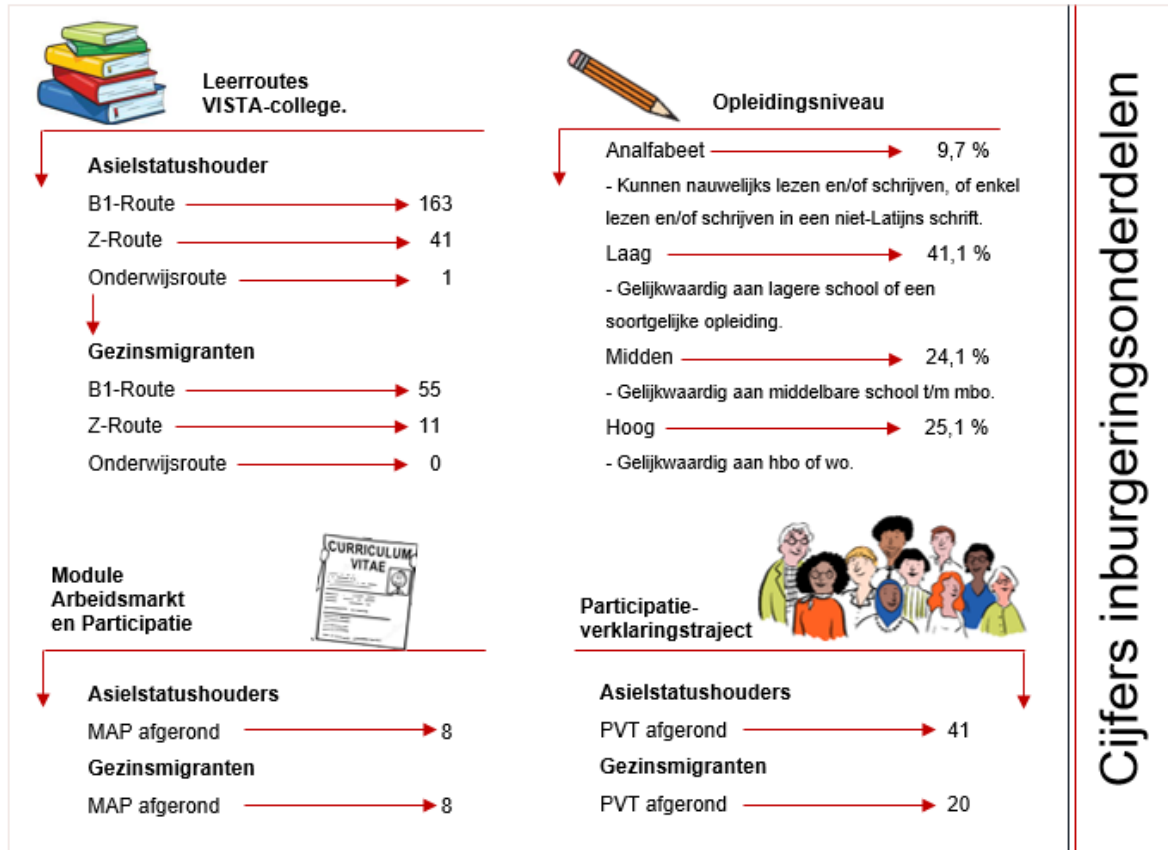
Leerroutes VISTA-college.

Asielstatushouder

B1-Route 163

Z-Route 41

Onderwijsroute 1

Gezinsmigranten

B1-Route 55

Z-Route 11

Onderwijsroute 0

Opleidingsniveau

Analfabeet 9,7 %

- Kunnen nauwelijks lezen en/of schrijven, of enkel lezen en/of schrijven in een niet-Latijns schrift.

Laag 41,1 %

- Gelijkwaardig aan lagere school of een soortgelijke opleiding.

Midden 24,1 %

- Gelijkwaardig aan middelbare school t/m mbo.

Hoog 25,1 %

- Gelijkwaardig aan hbo of wo.

CURRICULUM VITAE

Module Arbeidsmarkt en Participatie

Asielstatushouders

MAP afgerond 8

Gezinsmigranten

MAP afgerond 8

Participatie-verklaringstraject

Asielstatushouders

PVT afgerond 41

Gezinsmigranten

PVT afgerond 20

Cijfers inburgeringsonderdelen